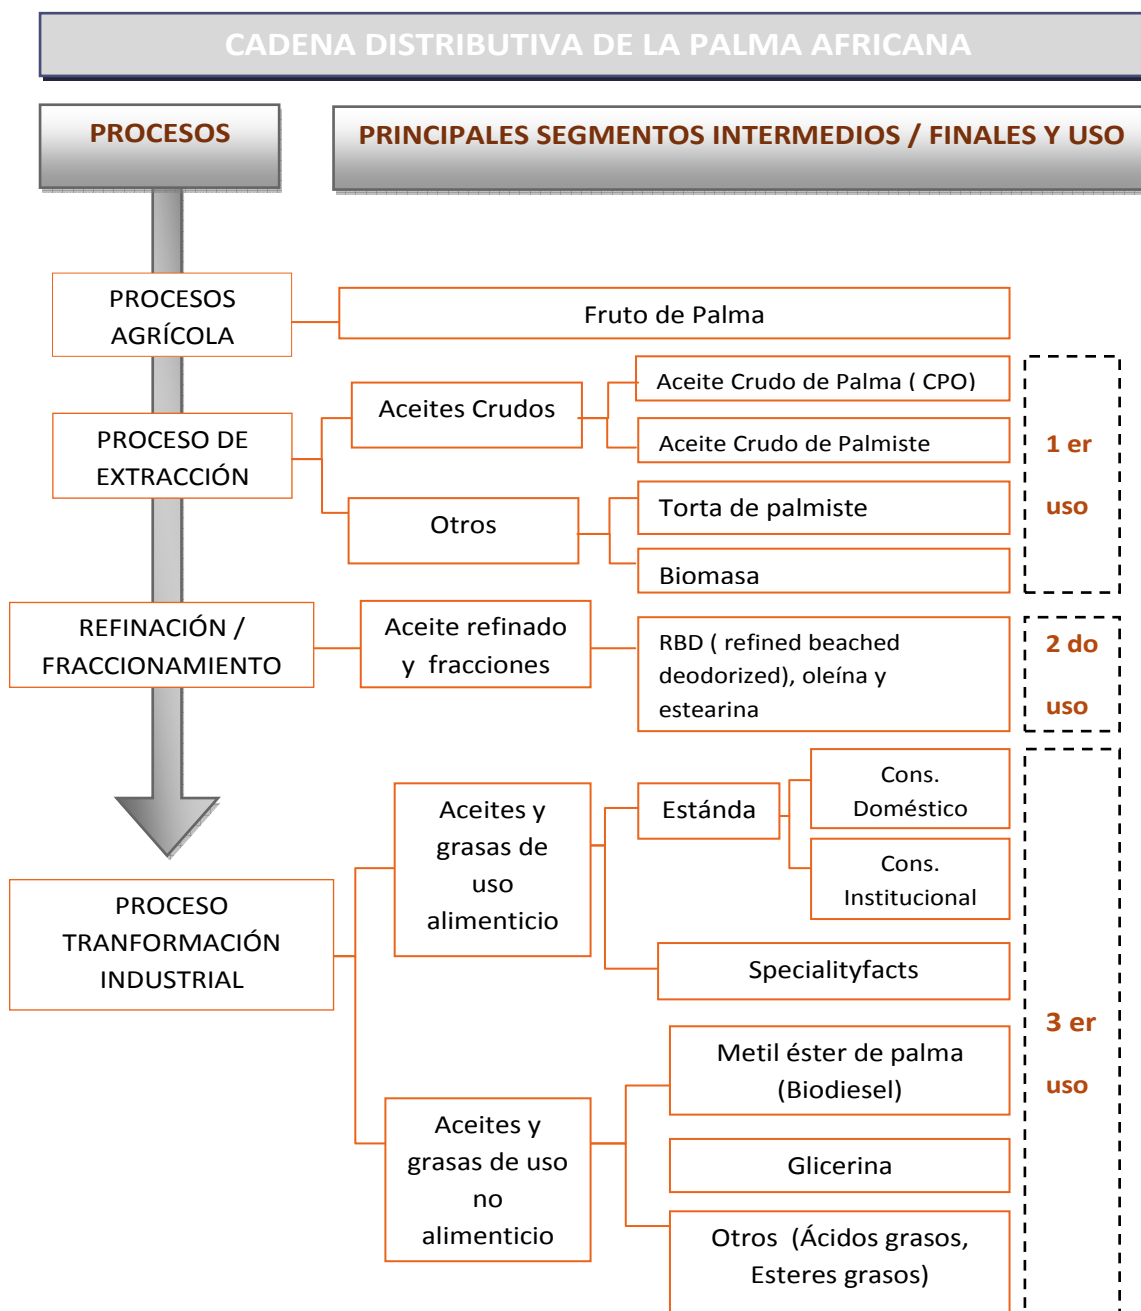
CADENA DISTRIBUTIVA DE LA PALMA AFRICANA

PROCESOS

PRINCIPALES SEGMENTOS INTERMEDIOS / FINALES Y USO

PROCESOS AGRÍCOLA

Fruto de Palma

PROCESO DE EXTRACCIÓN

Aceites Crudos

Aceite Crudo de Palma ( CPO)

Aceite Crudo de Palmiste

Otros

Torta de palmiste

Biomasa

1 er uso

REFINACIÓN / FRACCIONAMIENTO

Aceite refinado y fracciones

RBD ( refined beached deodorized), oleína y estearina

2 do uso

PROCESO TRANFORMACIÓN INDUSTRIAL

Aceites y grasas de uso alimenticio

Estánda

Cons. Doméstico

Cons. Institucional

Specialityfacts

Aceites y grasas de uso no alimenticio

Metil éster de palma (Biodiesel)

Glicerina

Otros (Ácidos grasos, Esteres grasos)

3 er uso